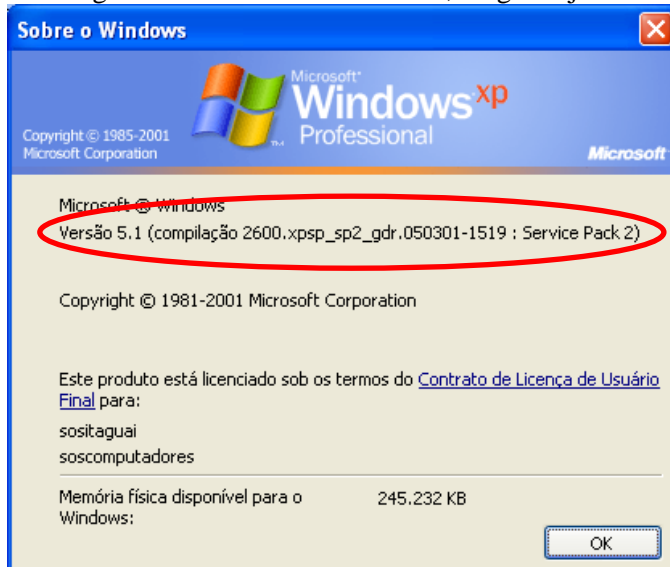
Sobre o Windows

Microsoft® Windows xp Professional

Copyright © 1985-2001 Microsoft Corporation

Microsoft

Microsoft ® Windows
Versão 5.1 (compilação 2600.xpsp_sp2_gdr.050301-1519 : Service Pack 2)

Copyright © 1981-2001 Microsoft Corporation

Este produto está licenciado sob os termos do Contrato de Licença de Usuário Final para:

sositaguai
soscomputadores

Memória física disponível para o Windows: 245.232 KB

OK